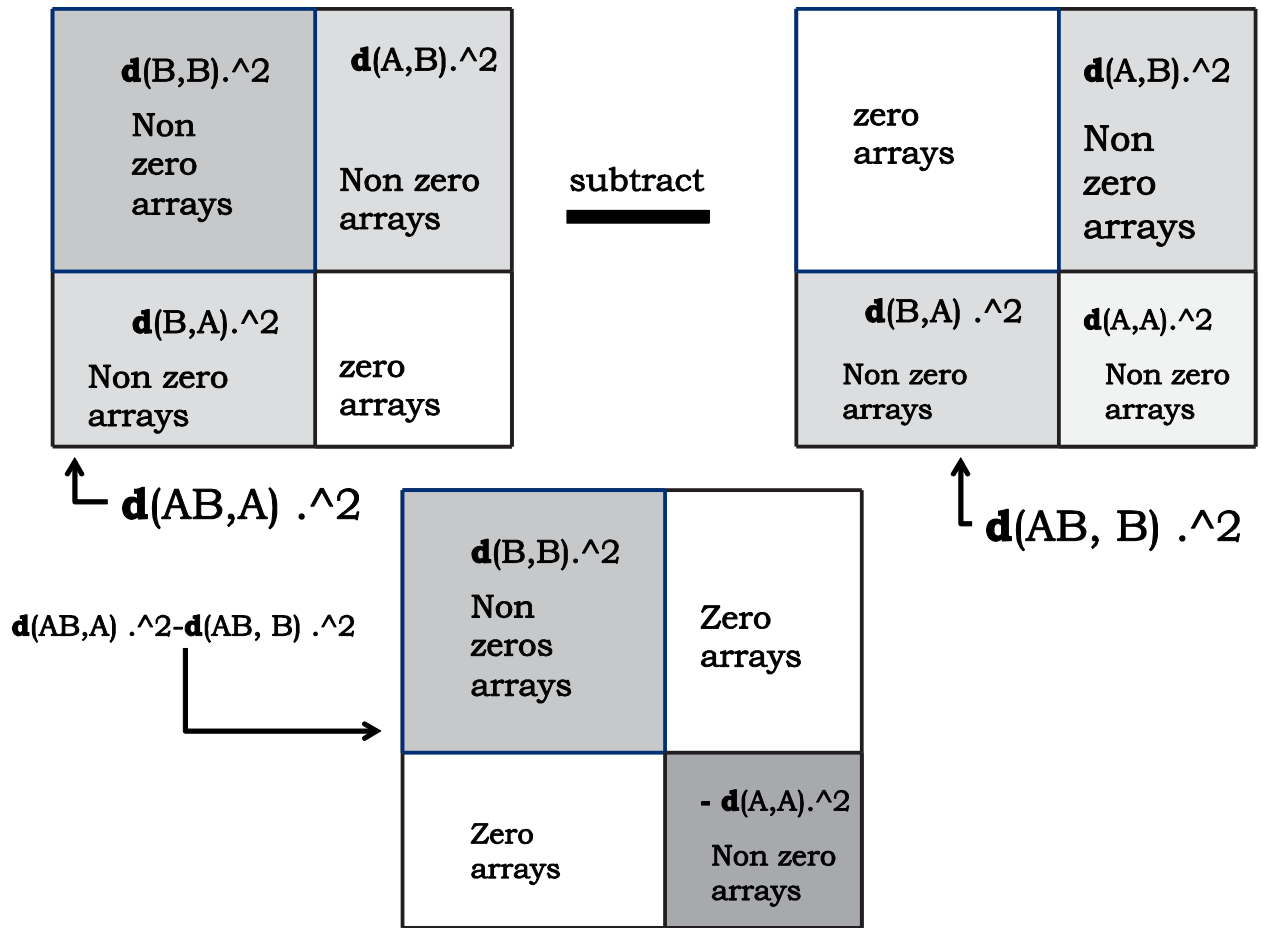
d(B,B).^2
Non zero arrays

d(A,B).^2
Non zero arrays

d(B,A).^2
Non zero arrays

zero arrays

subtract

zero arrays

d(A,B).^2
Non zero arrays

d(B,A) .^2
Non zero arrays

d(A,A).^2
Non zero arrays

d(AB,A) .^2

d(AB, B) .^2

d(AB,A) .^2-d(AB, B) .^2

d(B,B).^2
Non zeros arrays

Zero arrays

Zero arrays

- d(A,A).^2
Non zero arrays